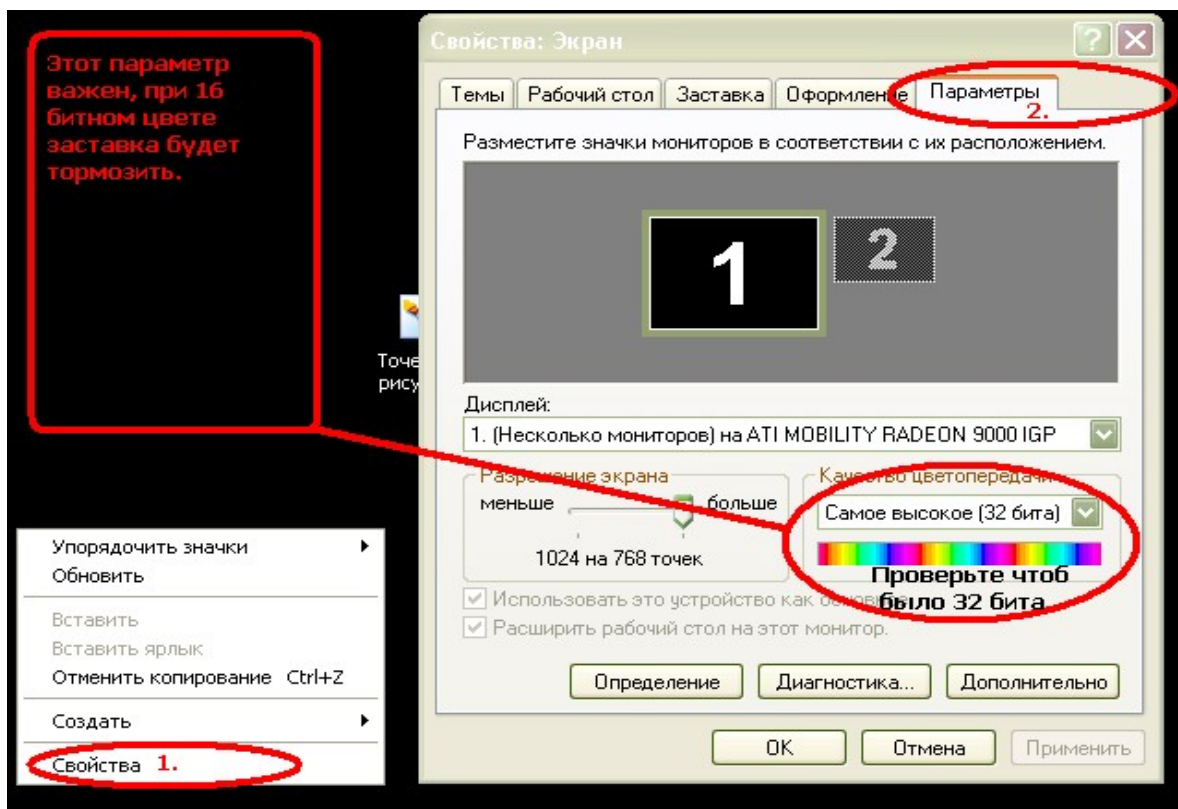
Этот параметр важен, при 16 битном цвете заставка будет тормозить.

Свойства: Экран

Темы | Рабочий стол | Заставка | Оформление | Параметры

2.

Разместите значки мониторов в соответствии с их расположением.

1

2

Точе
рису

Дисплей:

1. (Несколько мониторов) на ATI MOBILITY RADEON 9000 IGP

Разрешение экрана

меньше

больше

1024 на 768 точек

Качество цветопередачи

Самое высокое (32 бита)

Проверьте чтоб было 32 бита

Использовать это устройство как основное

Расширить рабочий стол на этот монитор.

Определение

Диагностика...

Дополнительно

OK

Отмена

Применить

Упорядочить значки

Обновить

Вставить

Вставить ярлык

Отменить копирование Ctrl+Z

Создать

Свойства 1.